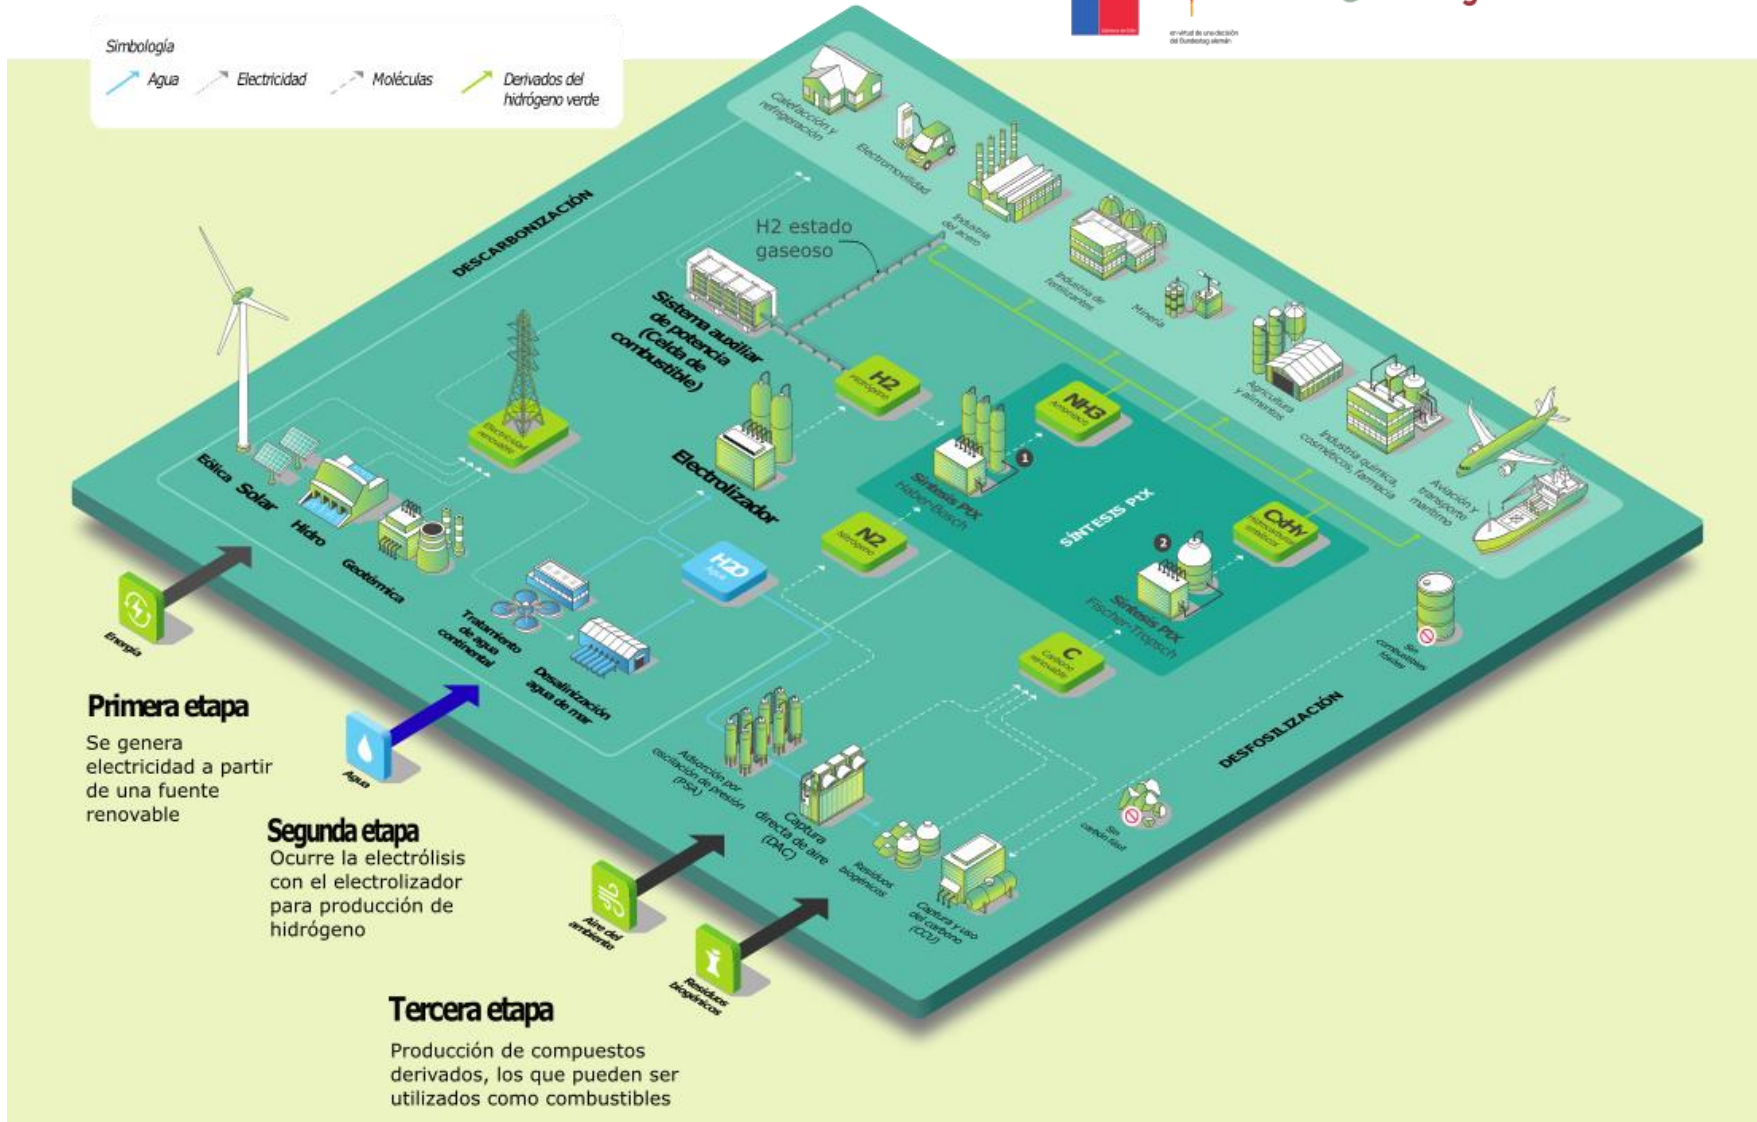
Simbología
Agua
Electricidad
Moléculas
Derivados del hidrógeno verde

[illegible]

Calefacción y refrigeración
Electromovilidad
Industria del acero
Industria de fertilizantes
Minería
Agricultura y alimentos
Industria química, cosméticos, farmacia
Aviación y transporte marítimo

DESCARBONIZACIÓN

H2 estado gaseoso

Sistema auxiliar de potencia (Celda de combustible)

H2
Hidrógeno

NH3
Amoníaco

Electricidad renovable

Electrolizador

Síntesis PtX
Haber-Bosch

SÍNTESIS PtX

CxHy
Hidrocarburos sintéticos

Síntesis PtX
Fischer-Tropsch

N2
Nitrógeno

H2O
Agua

C
Carbono renovable

Sin combustibles fósiles

Eólica
Solar
Hidro
Geotérmica

Tratamiento de agua continental
Desalinización agua de mar

Energía

Agua

Adsorción por oscilación de presión (PSA)
Captura directa de aire (DAC)
Residuos biogénicos
Captura y uso del carbono (CCU)

Sin carbón fósil

DESFOSILIZACIÓN

Aire del ambiente
Residuos biogénicos

Primera etapa
Se genera electricidad a partir de una fuente renovable

Segunda etapa
Ocurre la electrólisis con el electrolizador para producción de hidrógeno

Tercera etapa
Producción de compuestos derivados, los que pueden ser utilizados como combustibles